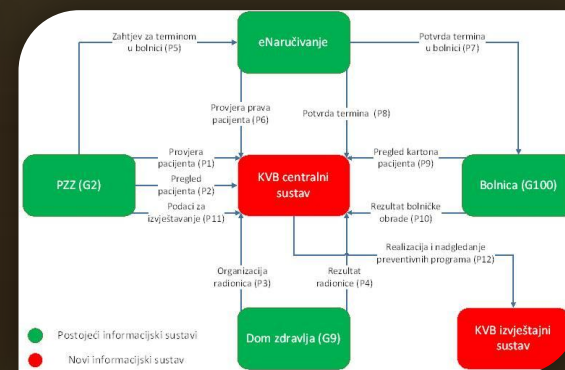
Zahtjev za terminom u bolnici (P5)

eNaručivanje

Potvrda termina u bolnici (P7)

Provjera prava pacijenta (P6)

Potvrda termina (P8)

Provjera pacijenta (P1)

Pregled kartona pacijenta (P9)

PZZ (G2)

Pregled pacijenta (P2)

KVB centralni sustav

Bolnica (G100)

Podaci za izvještavanje (P11)

Rezultat bolničke obrade (P10)

Realizacija i nadgledanje preventivnih programa (P12)

Organizacija radionica (P3)

Rezultat radionice (P4)

Postojeći informacijski sustavi

Dom zdravlja (G9)

KVB izvještajni sustav

Novi informacijski sustav